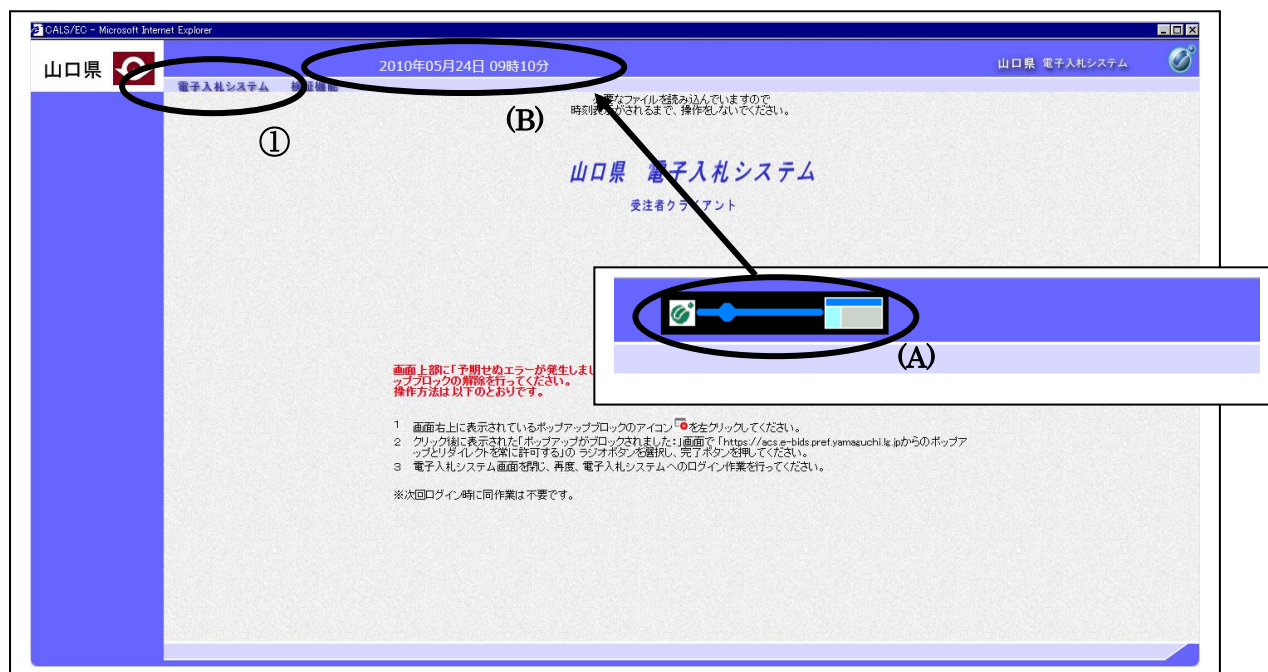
CALS/EC - Microsoft Internet Explorer

山口県

2010年05月24日 09時10分

山口県 電子入札システム

電子入札システム　検証機能

①

(B)

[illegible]要なファイルを読み込んでいますので
時刻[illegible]されるまで、操作をしないでください。

山口県 電子入札システム

受注者クライアント

(A)

画面上部に「予期せぬエラーが発生しまし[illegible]
ップブロックの解除を行ってください。
操作方法は以下のとおりです。

1　画面右上に表示されているポップアップブロックのアイコンを左クリックしてください。
2　クリック後に表示された「ポップアップがブロックされました：」画面で「https://acs.e-bids.pref.yamaguchi.lg.jpからのポップアップとリダイレクトを常に許可する」の ラジオボタンを選択し、完了ボタンを押してください。
3　電子入札システム画面を閉じ、再度、電子入札システムへのログイン作業を行ってください。

※次回ログイン時に同作業は不要です。